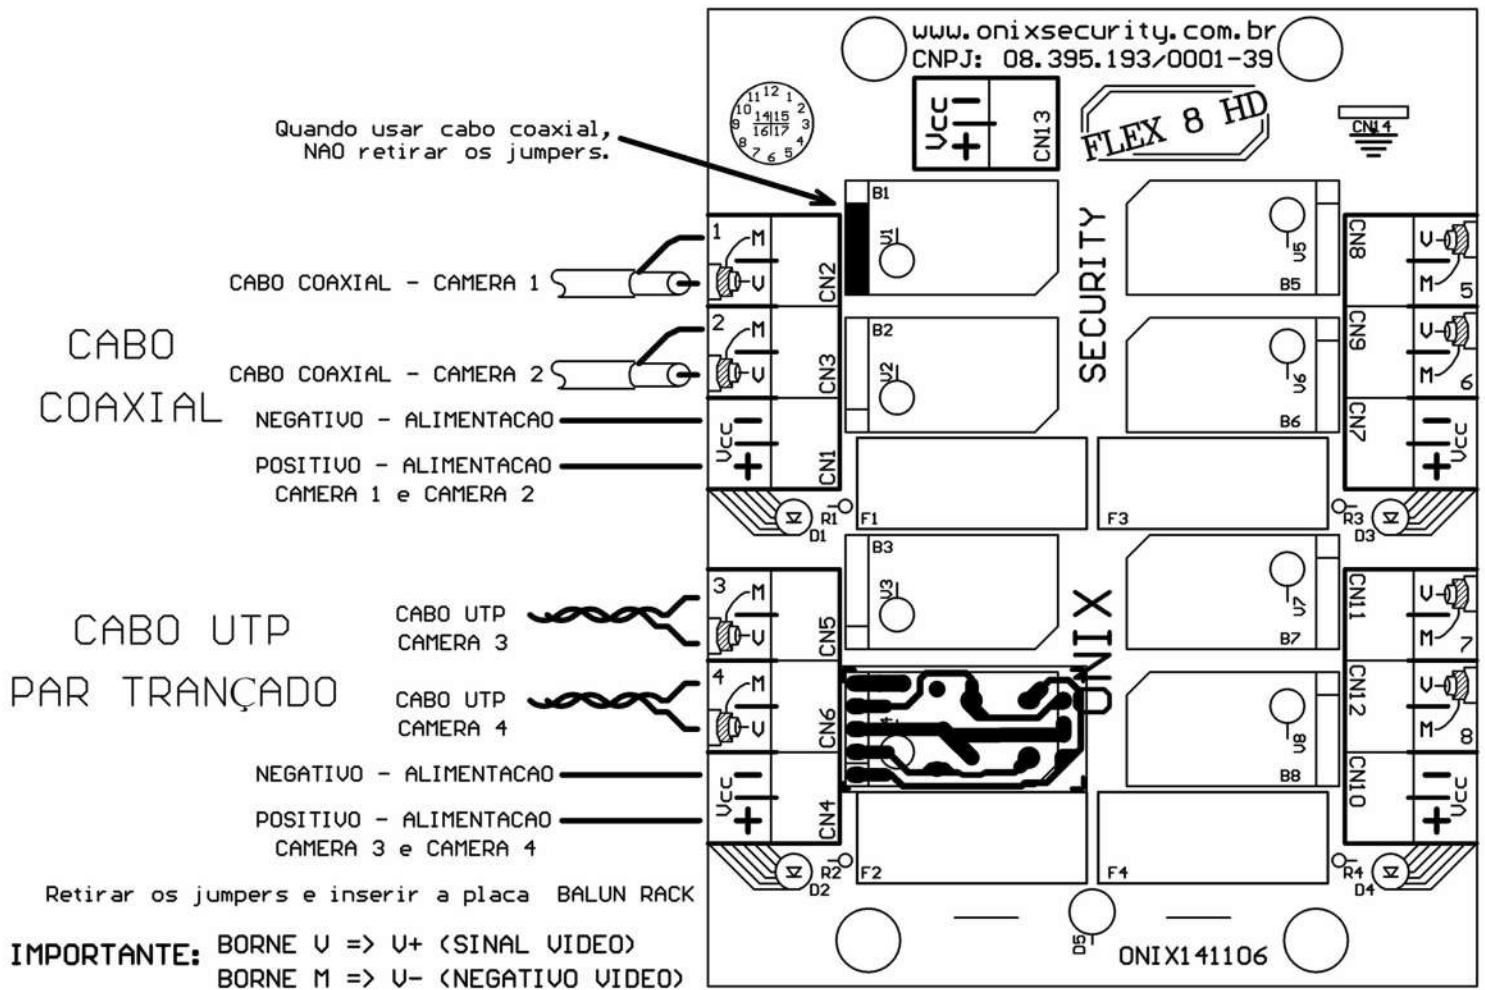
Quando usar cabo coaxial, NAO retirar os jumpers.

CABO COAXIAL

CABO COAXIAL - CAMERA 1

CABO COAXIAL - CAMERA 2

NEGATIVO - ALIMENTACAO

POSITIVO - ALIMENTACAO CAMERA 1 e CAMERA 2

CABO UTP PAR TRANÇADO

CABO UTP CAMERA 3

CABO UTP CAMERA 4

NEGATIVO - ALIMENTACAO

POSITIVO - ALIMENTACAO CAMERA 3 e CAMERA 4

Retirar os jumpers e inserir a placa BALUN RACK

IMPORTANTE: BORNE V => V+ (SINAL VIDEO)
BORNE M => V- (NEGATIVO VIDEO)

www.onixsecurity.com.br
CNPJ: 08.395.193/0001-39

Vcc
CN13
FLEX 8 HD
CN14
11 12 1 10 2 9 14 15 16 17 3 8 4 7 6 5

B1 V1 B2 V2 B3 V3 V4
B5 V5 B6 V6 B7 V7 B8 V8
SECURITY
ONIX
1 M V CN2
2 M V CN3
Vcc CN1
3 M V CN5
4 M V CN6
Vcc CN4
CN8 V M 5
CN9 V M 6
CN7 Vcc
CN11 V M 7
CN12 V M 8
CN10 Vcc
R1 D1 F1 F3 R3 D3
R2 D2 F2 F4 R4 D4
D5
ONIX141106